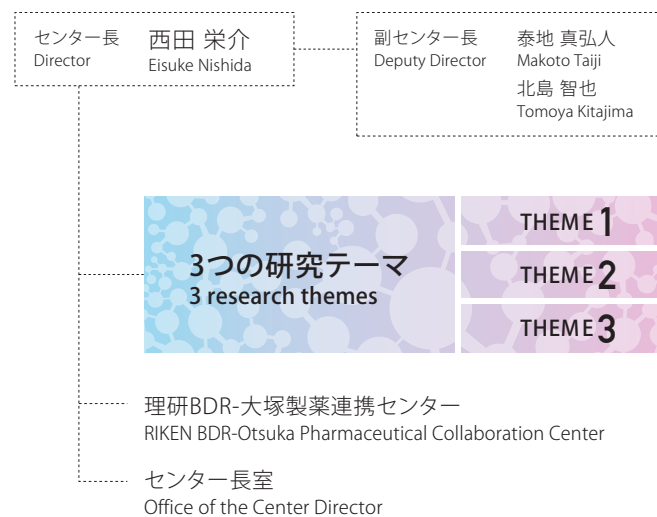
センター長
Director
西田 栄介
Eisuke Nishida

副センター長
Deputy Director
泰地 真弘人
Makoto Taiji
北島 智也
Tomoya Kitajima

3つの研究テーマ
3 research themes

THEME 1
THEME 2
THEME 3

理研BDR-大塚製薬連携センター
RIKEN BDR-Otsuka Pharmaceutical Collaboration Center

センター長室
Office of the Center Director